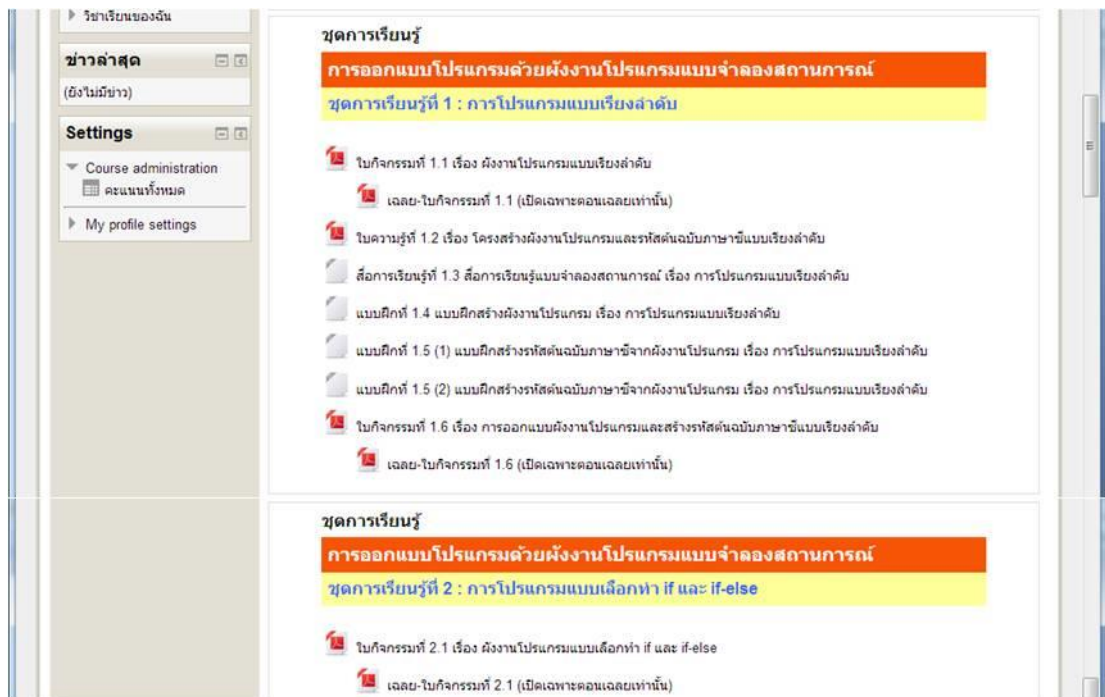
▸ วิชาเรียนของฉัน

ข่าวล่าสุด

(ยังไม่มีข่าว)

Settings

▾ Course administration

คะแนนทั้งหมด

▸ My profile settings

ชุดการเรียนรู้

การออกแบบโปรแกรมด้วยผังงานโปรแกรมแบบจำลองสถานการณ์

ชุดการเรียนรู้ที่ 1 : การโปรแกรมแบบเรียงลำดับ

ใบกิจกรรมที่ 1.1 เรื่อง ผังงานโปรแกรมแบบเรียงลำดับ

เฉลย-ใบกิจกรรมที่ 1.1 (เปิดเฉพาะตอนเฉลยเท่านั้น)

ใบความรู้ที่ 1.2 เรื่อง โครงสร้างผังงานโปรแกรมและรหัสต้นฉบับภาษาซีแบบเรียงลำดับ

สื่อการเรียนรู้ที่ 1.3 สื่อการเรียนรู้แบบจำลองสถานการณ์ เรื่อง การโปรแกรมแบบเรียงลำดับ

แบบฝึกที่ 1.4 แบบฝึกสร้างผังงานโปรแกรม เรื่อง การโปรแกรมแบบเรียงลำดับ

แบบฝึกที่ 1.5 (1) แบบฝึกสร้างรหัสต้นฉบับภาษาซีจากผังงานโปรแกรม เรื่อง การโปรแกรมแบบเรียงลำดับ

แบบฝึกที่ 1.5 (2) แบบฝึกสร้างรหัสต้นฉบับภาษาซีจากผังงานโปรแกรม เรื่อง การโปรแกรมแบบเรียงลำดับ

ใบกิจกรรมที่ 1.6 เรื่อง การออกแบบผังงานโปรแกรมและสร้างรหัสต้นฉบับภาษาซีแบบเรียงลำดับ

เฉลย-ใบกิจกรรมที่ 1.6 (เปิดเฉพาะตอนเฉลยเท่านั้น)

ชุดการเรียนรู้

การออกแบบโปรแกรมด้วยผังงานโปรแกรมแบบจำลองสถานการณ์

ชุดการเรียนรู้ที่ 2 : การโปรแกรมแบบเลือกทำ if และ if-else

ใบกิจกรรมที่ 2.1 เรื่อง ผังงานโปรแกรมแบบเลือกทำ if และ if-else

เฉลย-ใบกิจกรรมที่ 2.1 (เปิดเฉพาะตอนเฉลยเท่านั้น)